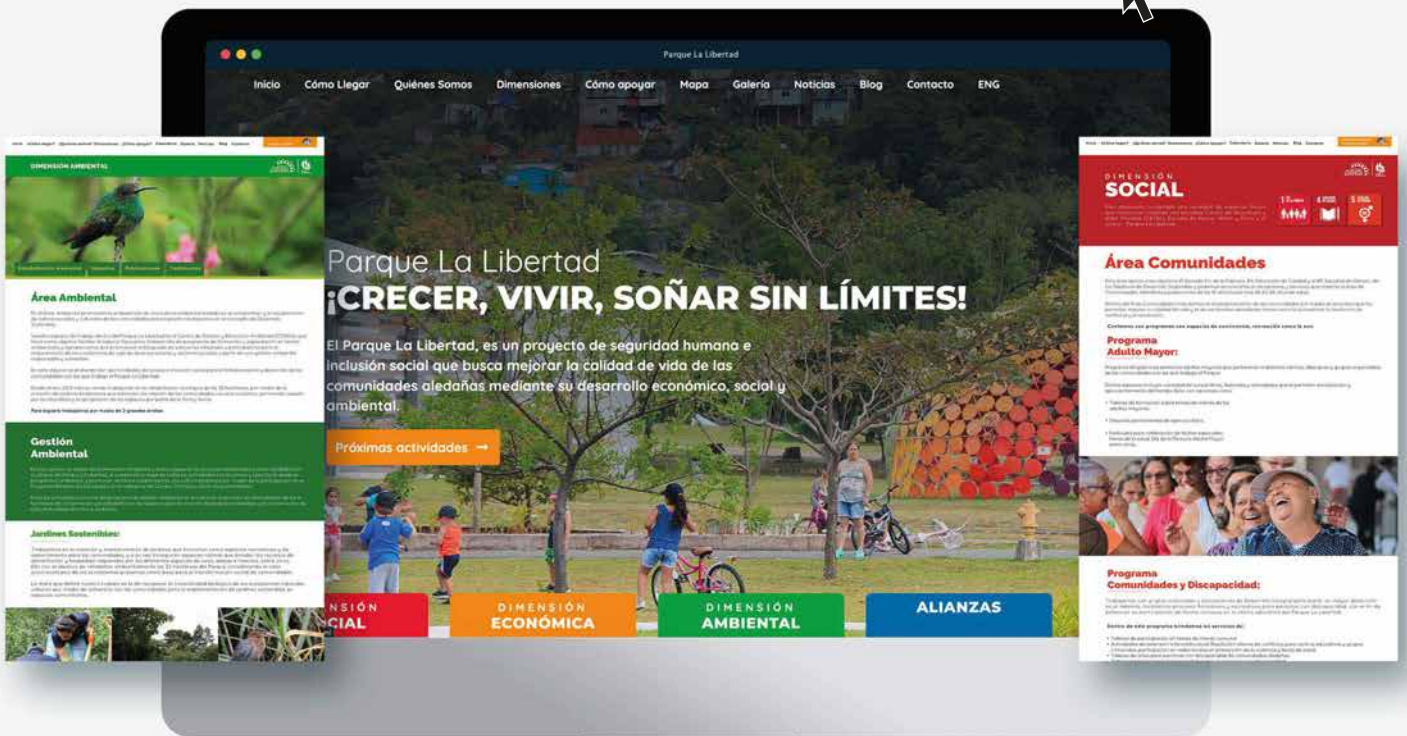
Parque La Libertad

Inicio Cómo Llegar Quiénes Somos Dimensiones Cómo apoyar Mapa Galería Noticias Blog Contacto ENG

Parque La Libertad
¡CRECER, VIVIR, SOÑAR SIN LÍMITES!

El Parque La Libertad, es un proyecto de seguridad humana e inclusión social que busca mejorar la calidad de vida de las comunidades aledañas mediante su desarrollo económico, social y ambiental.

Próximas actividades →

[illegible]NSIÓN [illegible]CIAL

DIMENSIÓN ECONÓMICA

DIMENSIÓN AMBIENTAL

ALIANZAS

DIMENSIÓN AMBIENTAL

Área Ambiental

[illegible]

Gestión Ambiental

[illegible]

Jardines Sostenibles:

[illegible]

DIMENSIÓN SOCIAL

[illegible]

Área Comunidades

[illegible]

Programa Adulto Mayor:

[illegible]

Programa Comunidades y Discapacidad:

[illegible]